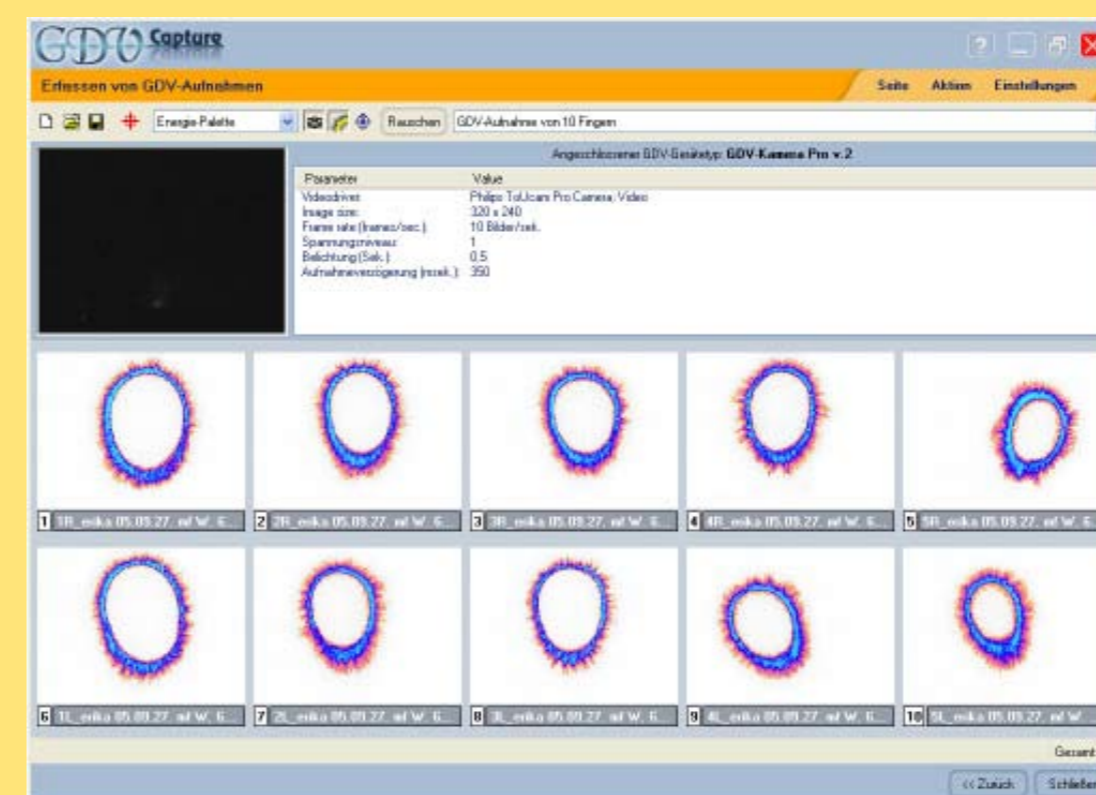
GDV Capture

Erfassen von GDV-Aufnahmen

Seite Aktion Einstellungen

Energie Palette Rauschen GDV-Aufnahme von 10 Fingern

Angeschlossener GDV-Gerätetyp: GDV-Kamera Pro v.2

| Parameter | Value |
|---|---|
| Videodriver: | Philips ToUcam Pro Camera; Video |
| Image size: | 320 x 240 |
| Frame rate (frames/sec.): | 10 Bilder/sek. |
| Spannungsniveau: | 1 |
| Belichtung (Sek.): | 0.5 |
| Aufnahmeverzögerung (msek.): | 350 |

1 1R_erika 05.09.27. mf W. 6...
2 2R_erika 05.09.27. mf W. 6...
3 3R_erika 05.09.27. mf W. 6...
4 4R_erika 05.09.27. mf W. 6...
5 5R_erika 05.09.27. mf W. 6...
6 1L_erika 05.09.27. mf W. 6...
7 2L_erika 05.09.27. mf W. 6...
8 3L_erika 05.09.27. mf W. 6...
9 4L_erika 05.09.27. mf W. 6...
10 5L_erika 05.09.27. mf W...

Gesamt

<< Zurück Schließen